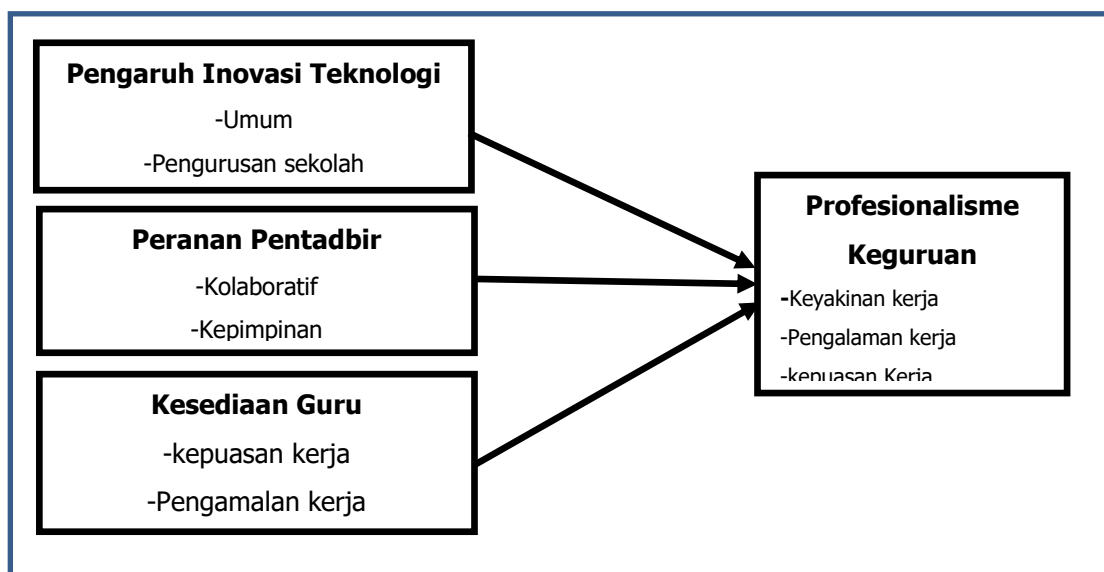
**Pengaruh Inovasi Teknologi**
-Umum
-Pengurusan sekolah

**Peranan Pentadbir**
-Kolaboratif
-Kepimpinan

**Kesediaan Guru**
-kepuasan kerja
-Pengamalan kerja

**Profesionalisme Keguruan**
-Keyakinan kerja
-Pengalaman kerja
-kepuasan Kerja